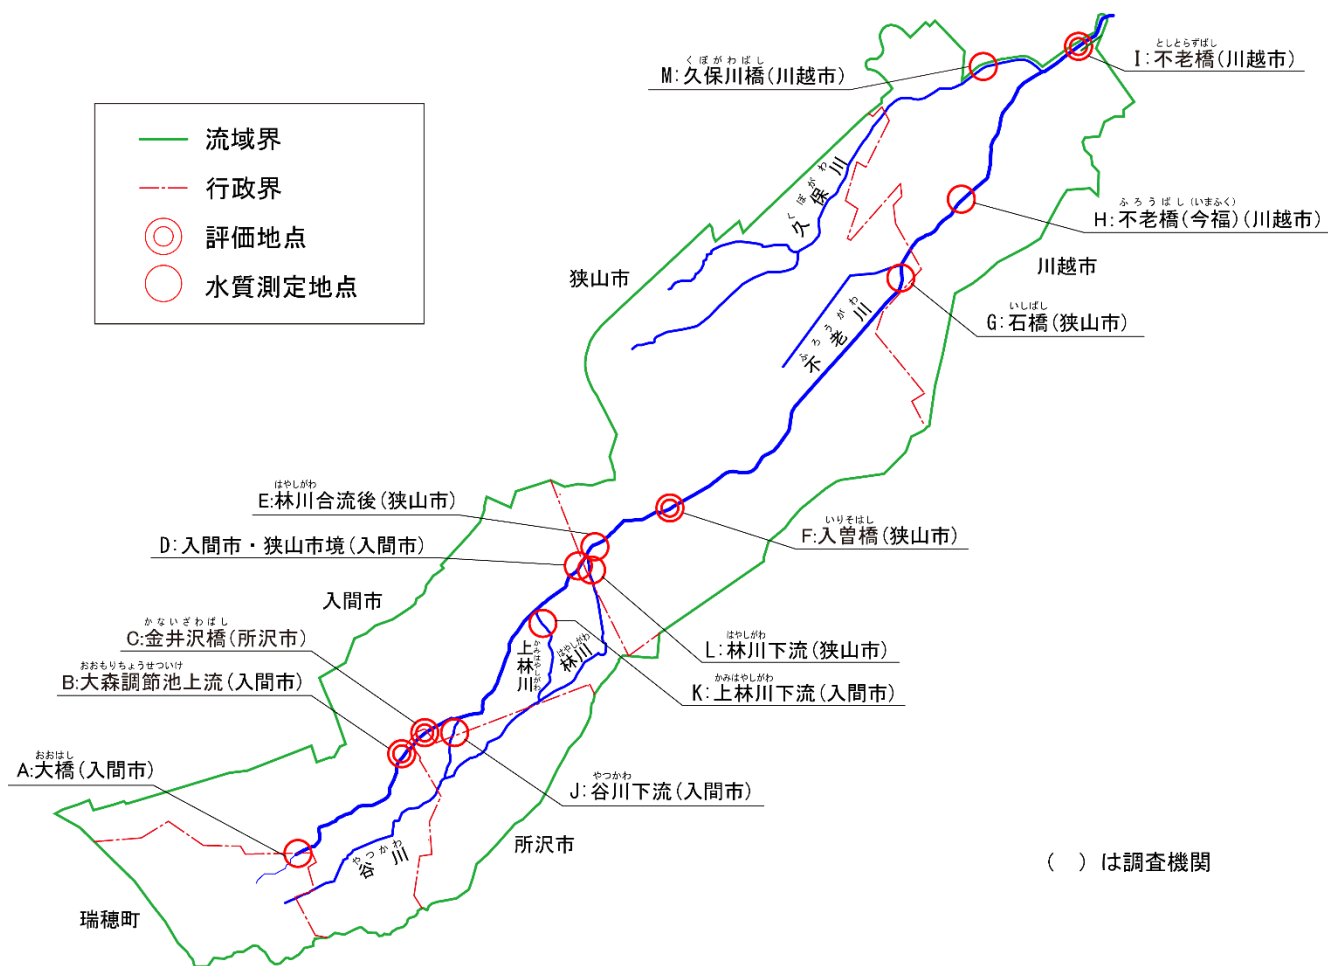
流域界
行政界
評価地点
水質測定地点

M:久保川橋(川越市)
I:不老橋(川越市)
H:不老橋(今福)(川越市)
久保川
狭山市
川越市
G:石橋(狭山市)
不老川
E:林川合流後(狭山市)
D:入間市・狭山市境(入間市)
F:入曽橋(狭山市)
入間市
C:金井沢橋(所沢市)
B:大森調節池上流(入間市)
上林川
林川
L:林川下流(狭山市)
K:上林川下流(入間市)
A:大橋(入間市)
J:谷川下流(入間市)
所沢市
谷川
瑞穂町
( )は調査機関